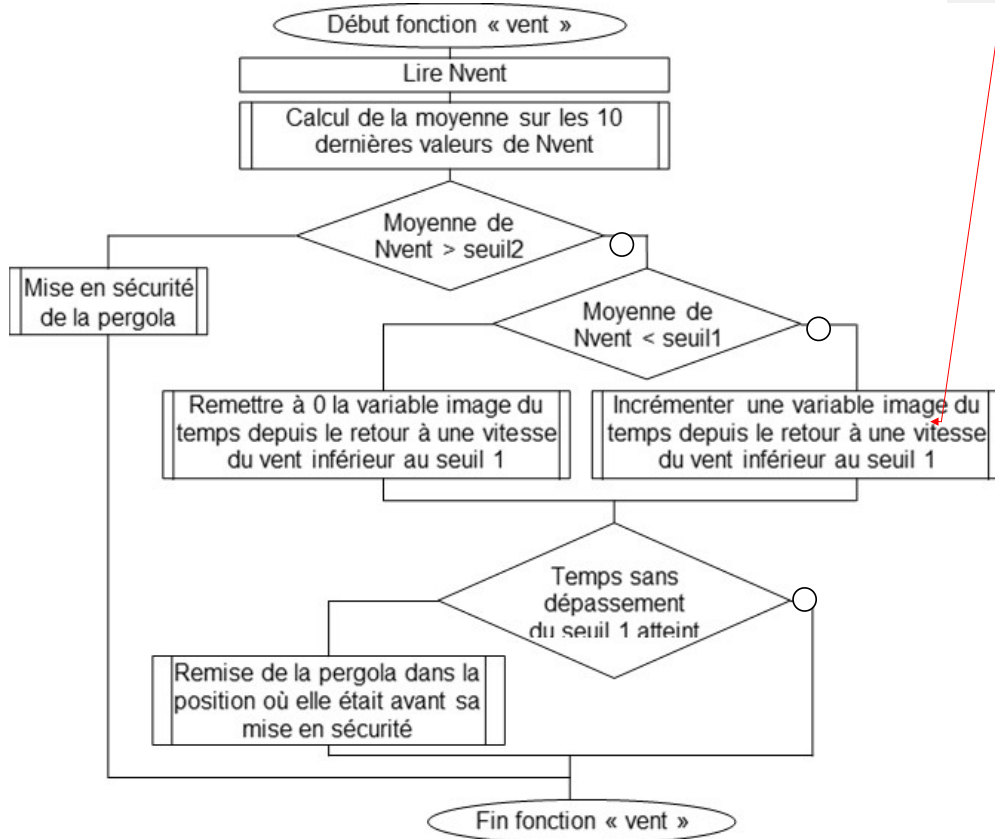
Début fonction « vent »

Lire Nvent

Calcul de la moyenne sur les 10 dernières valeurs de Nvent

Moyenne de Nvent > seuil2

Mise en sécurité de la pergola

Moyenne de Nvent < seuil1

Remettre à 0 la variable image du temps depuis le retour à une vitesse du vent inférieur au seuil 1

Incrémenter une variable image du temps depuis le retour à une vitesse du vent inférieur au seuil 1

Temps sans dépassement du seuil 1 atteint

Remise de la pergola dans la position où elle était avant sa mise en sécurité

Fin fonction « vent »